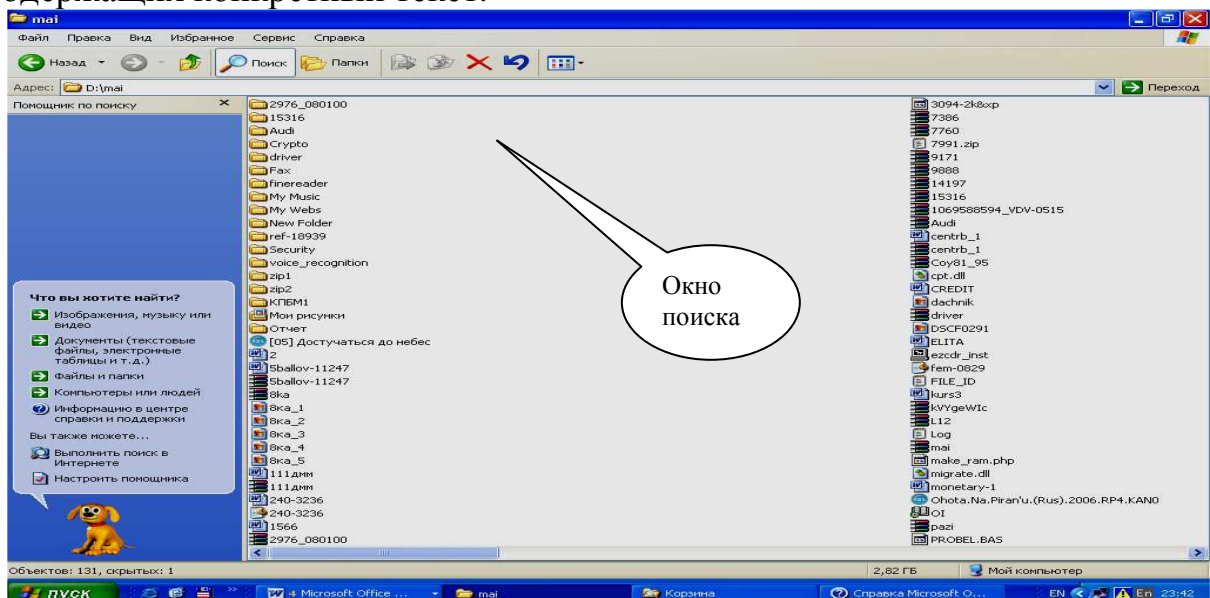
mai

Файл Правка Вид Избранное Сервис Справка

Назад Поиск Папки

Адрес: D:\mai Переход

Помощник по поиску

Что вы хотите найти?

Изображения, музыку или видео

Документы (текстовые файлы, электронные таблицы и т.д.)

Файлы и папки

Компьютеры или людей

Информацию в центре справки и поддержки

Вы также можете...

Выполнить поиск в Интернете

Настроить помощника

2976_080100
15316
Audi
Crypto
driver
Fax
finereader
My Music
My Webs
New Folder
ref-18939
Security
voice_recognition
zip1
zip2
КПБМ1
Мои рисунки
Отчет
[05] Достучаться до небес
2
5ballov-11247
5ballov-11247
8ka
8ka_1
8ka_2
8ka_3
8ka_4
8ka_5
111дмм
111дмм
240-3236
240-3236
1566
2976_080100

Окно поиска

3094-2k&xp
7386
7760
7991.zip
9171
9888
14197
15316
1069588594_VDV-0515
Audi
centrb_1
centrb_1
Coy81_95
cpt.dll
CREDIT
dachnik
driver
DSCF0291
ELITA
ezcdr_inst
fem-0829
FILE_ID
kurs3
kVYgeWIc
L12
Log
mai
make_ram.php
migrate.dll
monetary-1
Ohota.Na.Piran'u.(Rus).2006.RP4.KAN0
OI
pazi
PROBEL.BAS

Объектов: 131, скрытых: 1 2,82 ГБ Мой компьютер

пуск 4 Microsoft Office ... mai Корзина Справка Microsoft O... EN En 23:42